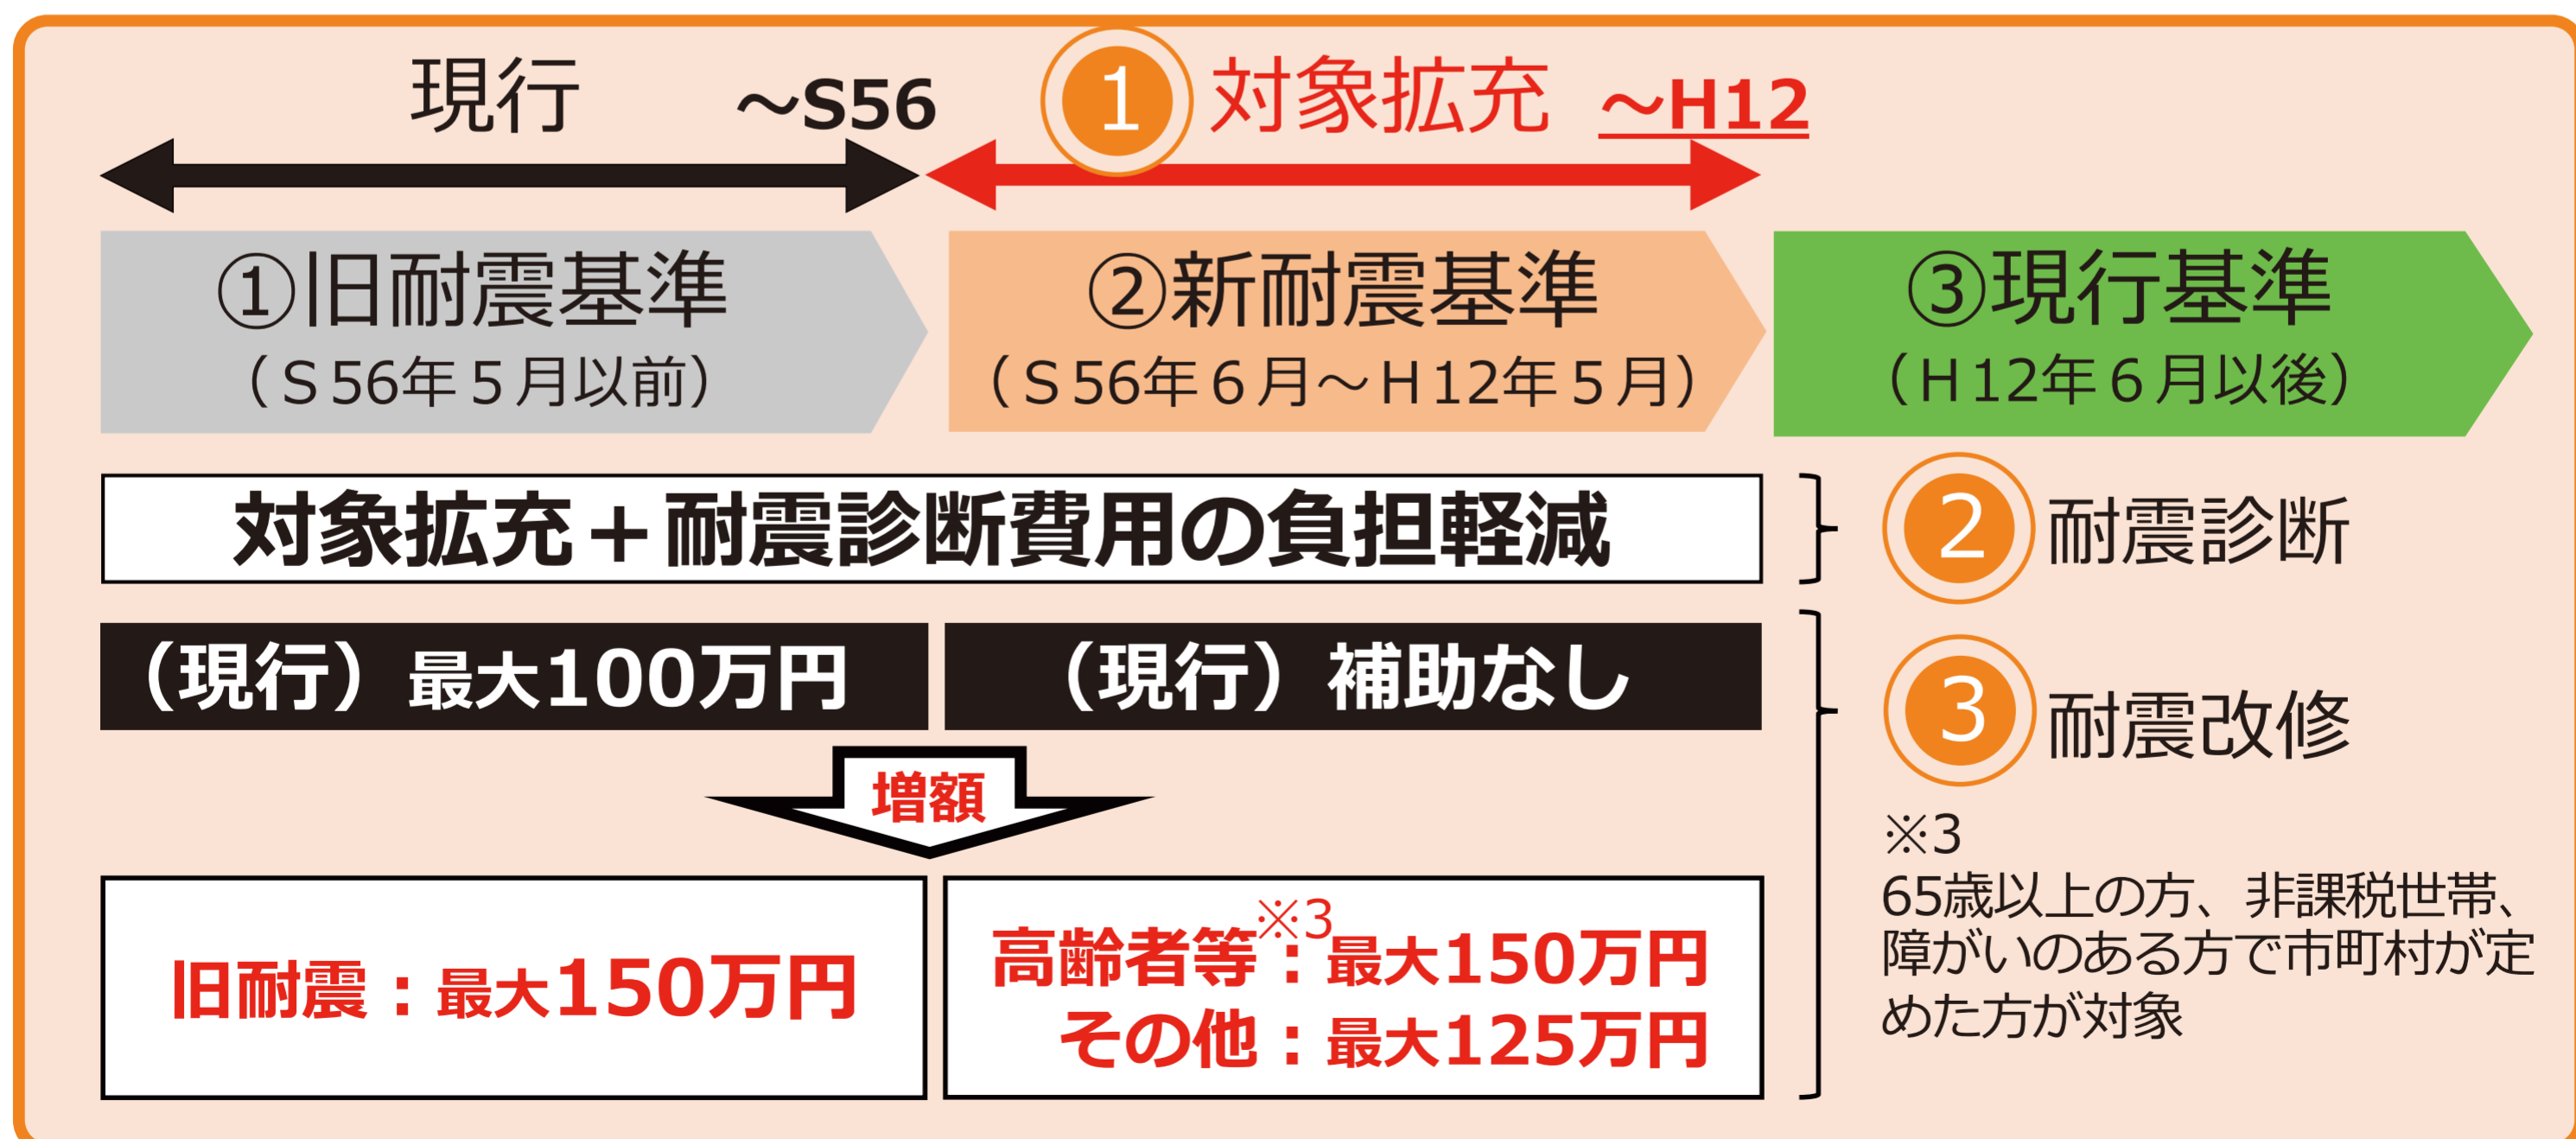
現行 ～S56

1 対象拡充 ～H12

①旧耐震基準
（S56年5月以前）

②新耐震基準
（S56年6月～H12年5月）

③現行基準
（H12年6月以後）

対象拡充＋耐震診断費用の負担軽減

2 耐震診断

（現行）最大100万円

（現行）補助なし

3 耐震改修

増額

旧耐震：最大150万円

高齢者等※3：最大150万円
その他：最大125万円

※3
65歳以上の方、非課税世帯、障がいのある方で市町村が定めた方が対象